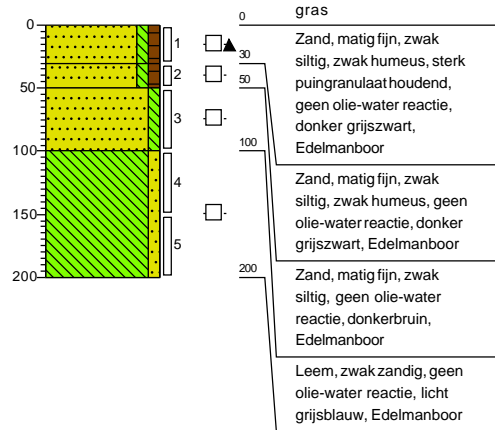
0
50
100
150
200

1
2
3
4
5

0
gras

30
Zand, matig fijn, zwak siltig, zwak humeus, sterk puingranulaathoudend, geen olie-water reactie, donker grijszwart, Edelmanboor

50

100
Zand, matig fijn, zwak siltig, zwak humeus, geen olie-water reactie, donker grijszwart, Edelmanboor

200
Zand, matig fijn, zwak siltig, geen olie-water reactie, donkerbruin, Edelmanboor

Leem, zwak zandig, geen olie-water reactie, licht grijsblauw, Edelmanboor